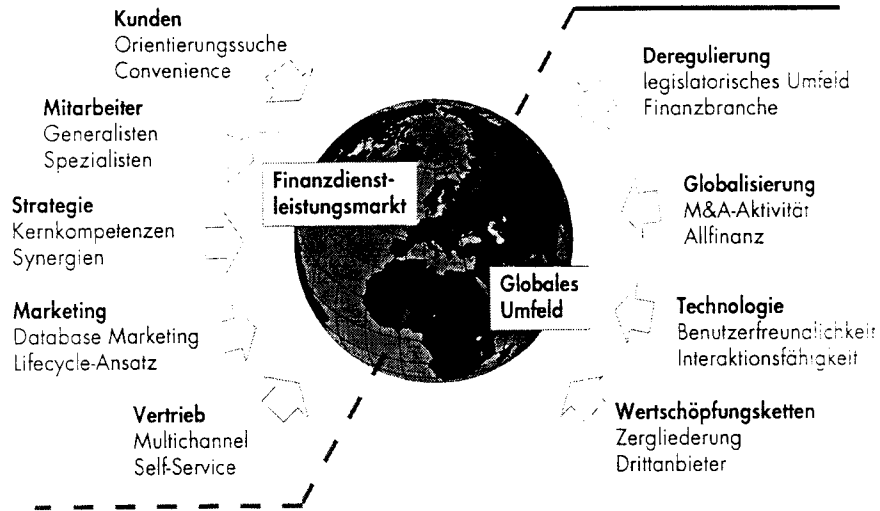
Kunden
Orientierungssuche
Convenience

Mitarbeiter
Generalisten
Spezialisten

Strategie
Kernkompetenzen
Synergien

Marketing
Database Marketing
Lifecycle-Ansatz

Vertrieb
Multichannel
Self-Service

Finanzdienstleistungsmarkt

Globales Umfeld

Deregulierung
legislatorisches Umfeld
Finanzbranche

Globalisierung
M&A-Aktivität
Allfinanz

Technologie
Benutzerfreundlichkeit
Interaktionsfähigkeit

Wertschöpfungsketten
Zergliederung
Drittanbieter